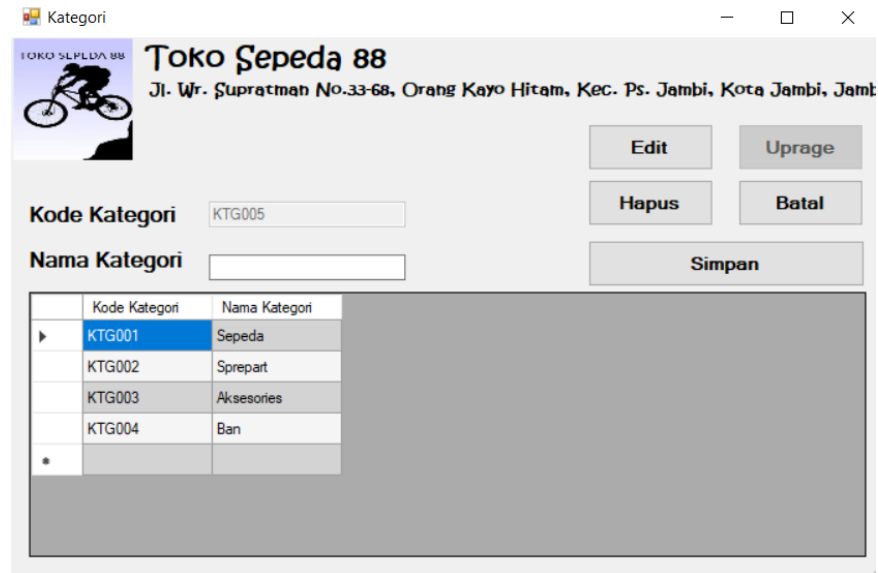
Kategori

TOKO SEPEDA 88

Toko Sepeda 88

Jl. Wr. Supratman No.33-68, Orang Kayo Hitam, Kec. Ps. Jambi, Kota Jambi, Jamb

Edit

Uprage

Hapus

Batal

Simpan

Kode Kategori KTG005

Nama Kategori

| | Kode Kategori | Nama Kategori |
|---|---|---|
| ▸ | KTG001 | Sepeda |
| | KTG002 | Sprepart |
| | KTG003 | Aksesories |
| | KTG004 | Ban |
| * | | |